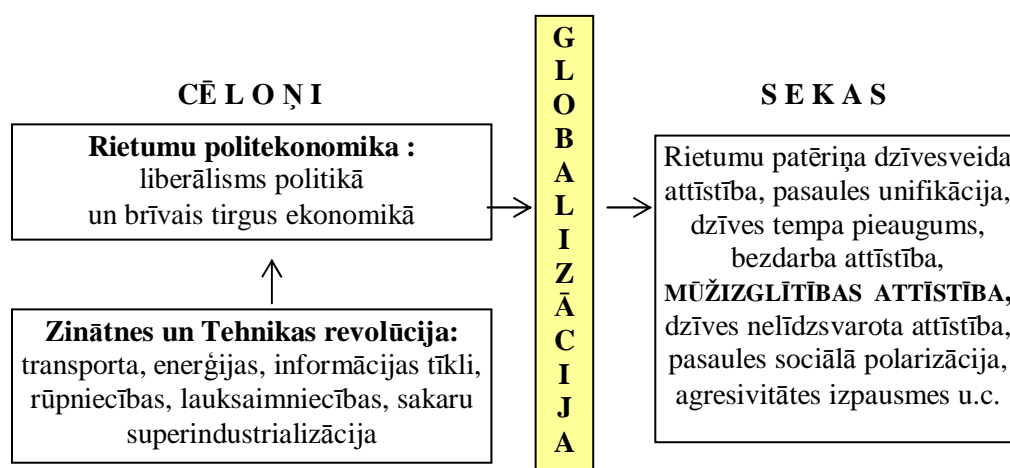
CĒ L O Ņ I

Rietumu politekonomika :
liberālisms politikā
un brīvais tirgus ekonomikā

Zinātnes un Tehnikas revolūcija:
transporta, enerģijas, informācijas tīkli, rūpniecības, lauksaimniecības, sakaru superindustrializācija

G
L
O
B
A
L
I
Z
Ā
C
I
J
A

S E K A S

Rietumu patēriņa dzīvesveida attīstība, pasaules unifikācija, dzīves tempa pieaugums, bezdarba attīstība, MŪŽIZGLĪTĪBAS ATTĪSTĪBA, dzīves nelīdzsvarota attīstība, pasaules sociālā polarizācija, agresivitātes izpausmes u.c.